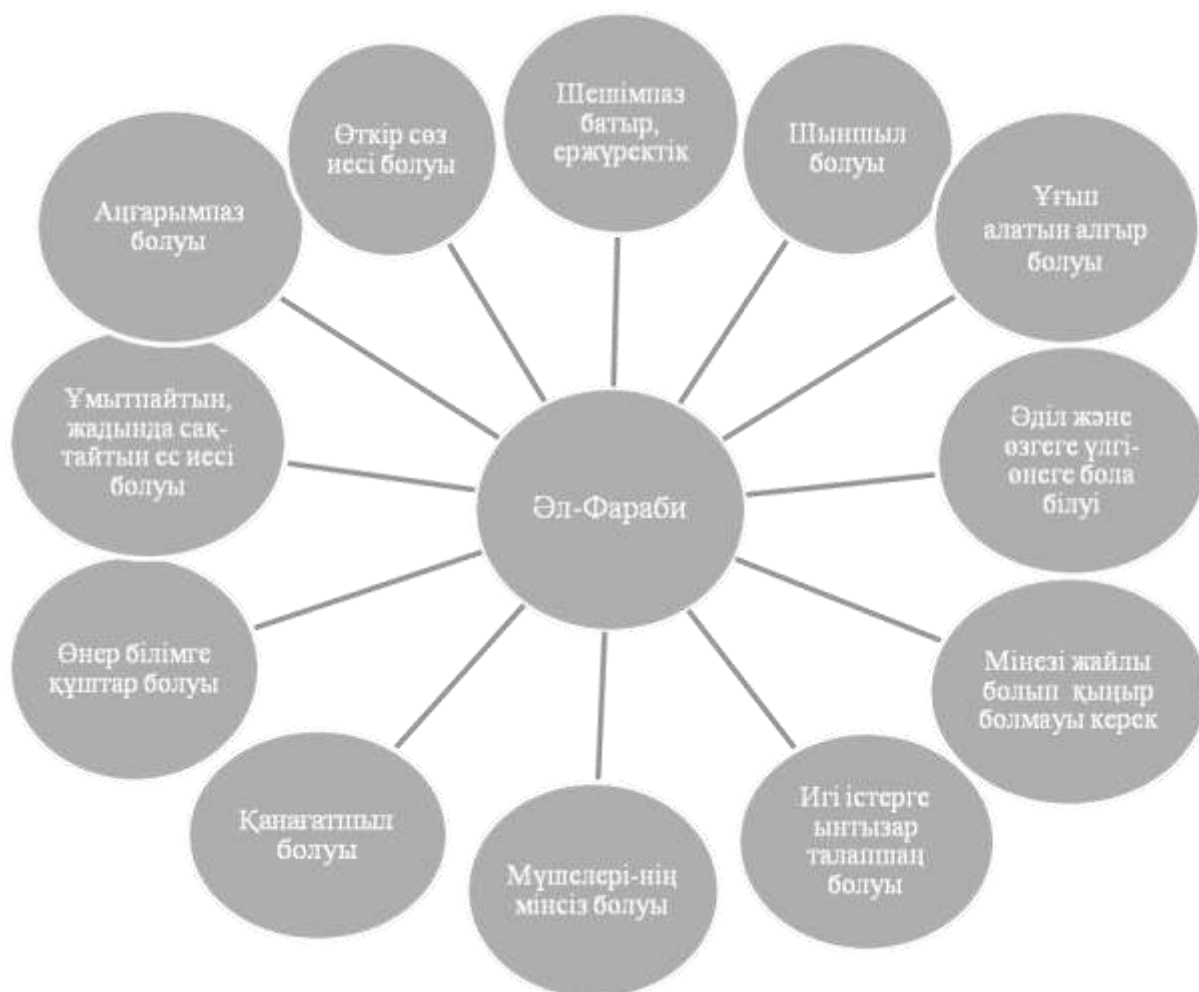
Өткір сөз иесі болуы

Шешімпаз батыр, ержүректік

Шыншыл болуы

Аңғарымпаз болуы

Ұғып алатын алғыр болуы

Ұмытпайтын, жадында сақтайтын ес иесі болуы

Әл-Фараби

Әділ және өзгеге үлгі-өнеге бола білуі

Өнер білімге құштар болуы

Мінезі жайлы болып қыңыр болмауы керек

Қанағатшыл болуы

Игі істерге ынтызар талапшаң болуы

Мүшелері-нің мінсіз болуы